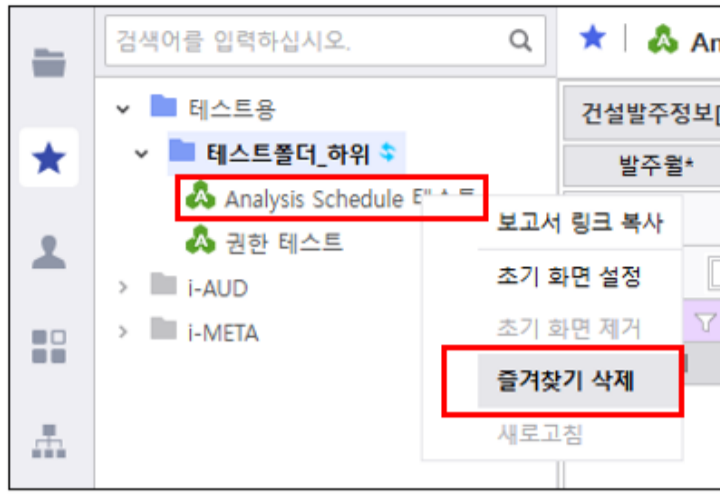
검색어를 입력하십시오.

테스트용

테스트폴더_하위

Analysis Schedule E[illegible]

권한 테스트

i-AUD

i-META

An

건설발주정보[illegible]

발주월*

보고서 링크 복사

초기 화면 설정

초기 화면 제거

즐겨찾기 삭제

새로고침